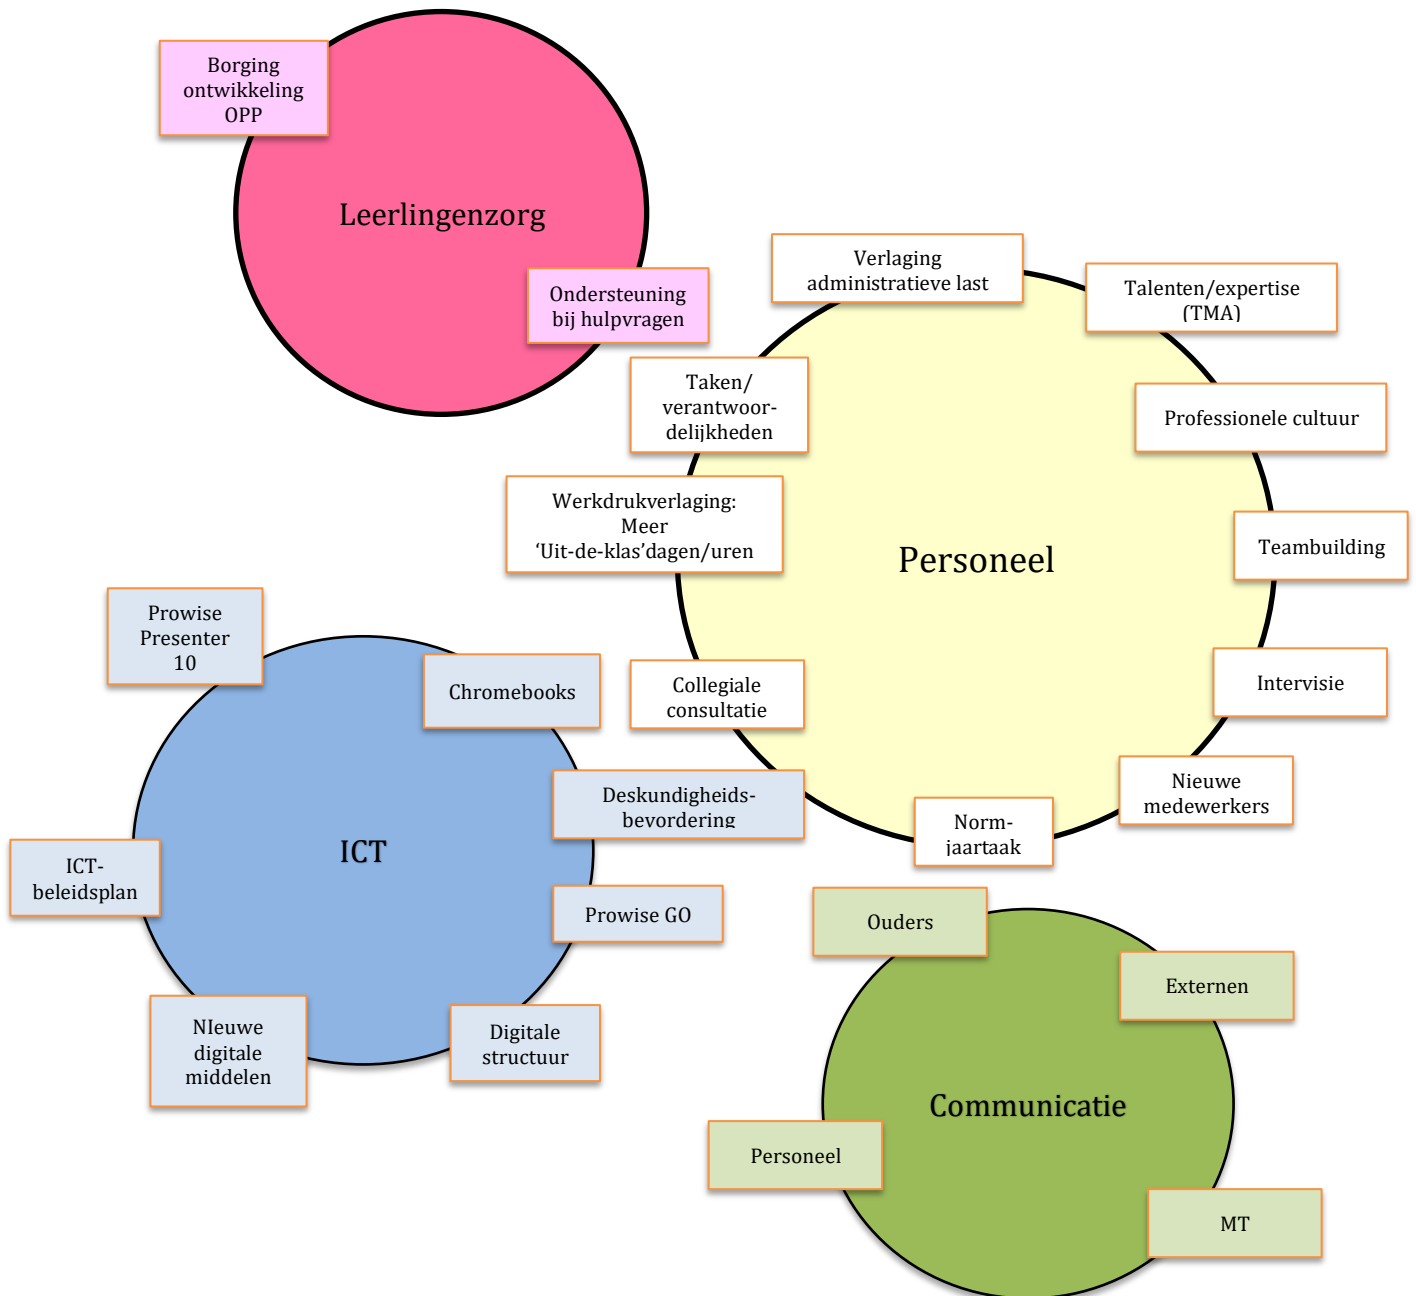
Borging ontwikkeling OPP

Leerlingenzorg

Ondersteuning bij hulpvragen

Verlaging administratieve last

Talenten/expertise (TMA)

Taken/ verantwoordelijkheden

Professionele cultuur

Werkdrukverlaging: Meer 'Uit-de-klas'dagen/uren

Personeel

Teambuilding

Prowise Presenter 10

Chromebooks

Collegiale consultatie

Intervisie

Deskundigheidsbevordering

Nieuwe medewerkers

Norm-jaartaak

ICT

ICT-beleidsplan

Prowise GO

Ouders

Externen

NIeuwe digitale middelen

Digitale structuur

Communicatie

Personeel

MT